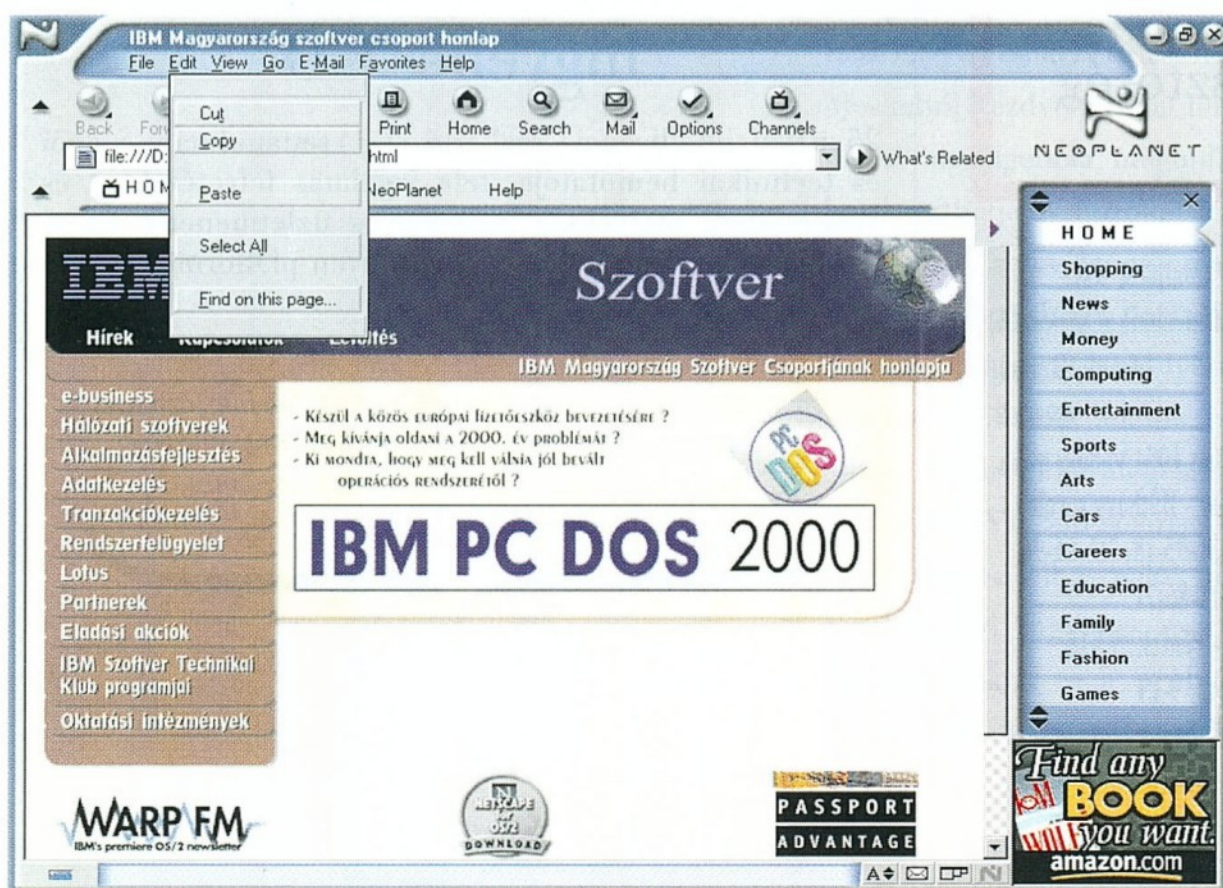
IBM Magyarország szoftver csoport honlap
File Edit View Go E-Mail Favorites Help

Back For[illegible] Print Home Search Mail Options Channels

Cut
Copy
Paste
Select All
Find on this page...

file:///D:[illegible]html
What's Related

HOM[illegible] NeoPlanet Help

NEOPLANET

IBM
Szoftver
Hírek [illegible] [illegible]töltés
IBM Magyarország Szoftver Csoportjának honlapja

e-business
Hálózati szoftverek
Alkalmazásfejlesztés
Adatkezelés
Tranzakciókezelés
Rendszerfelügyelet
Lotus
Partnerek
Eladási akciók
IBM Szoftver Technikai Klub programjai
Oktatási intézmények

- Készül a közös európai fizetőeszköz bevezetésére ?
- Meg kívánja oldani a 2000. év problémát ?
- Ki mondta, hogy meg kell válnia jól bevált operációs rendszerétől ?

PC DOS

IBM PC DOS 2000

WARP FM
IBM's premiere OS/2 newsletter

NETSCAPE for OS/2 DOWNLOAD

PASSPORT ADVANTAGE

HOME
Shopping
News
Money
Computing
Entertainment
Sports
Arts
Cars
Careers
Education
Family
Fashion
Games

Find any BOOK you want.
amazon.com